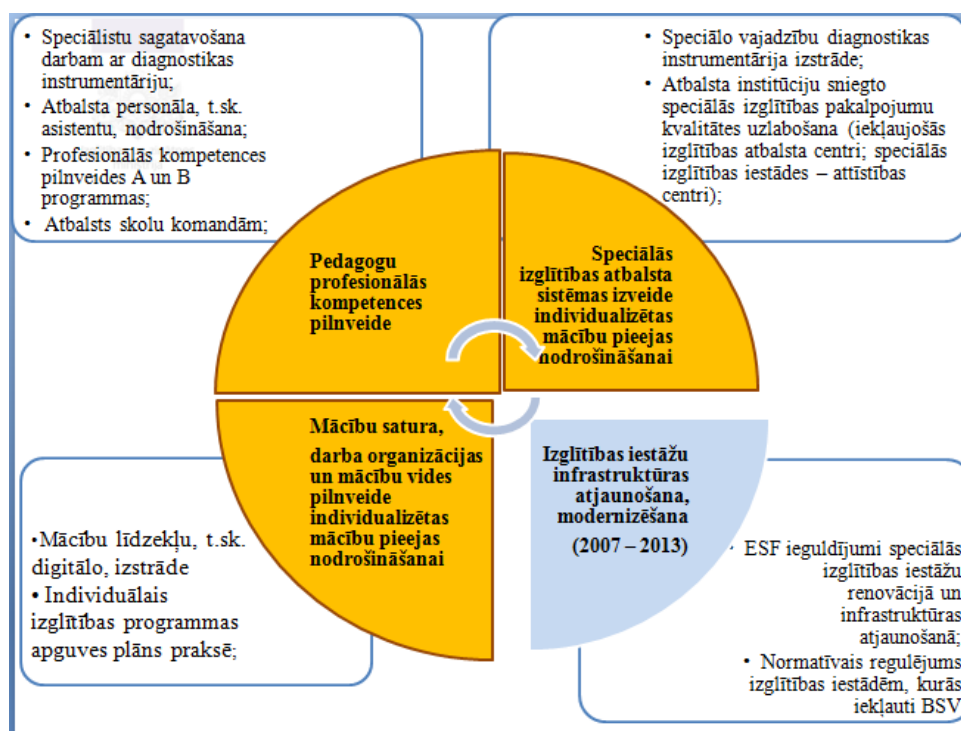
• Speciālistu sagatavošana darbam ar diagnostikas instrumentāriju;
• Atbalsta personāla, t.sk. asistentu, nodrošināšana;
• Profesionālās kompetences pilnveides A un B programmas;
• Atbalsts skolu komandām;

• Speciālo vajadzību diagnostikas instrumentārija izstrāde;
• Atbalsta institūciju sniegto speciālās izglītības pakalpojumu kvalitātes uzlabošana (iekļaujošās izglītības atbalsta centri; speciālās izglītības iestādes – attīstības centri);

Pedagogu profesionālās kompetences pilnveide

Speciālās izglītības atbalsta sistēmas izveide individualizētas mācību pieejas nodrošināšanai

Mācību satura, darba organizācijas un mācību vides pilnveide individualizētas mācību pieejas nodrošināšanai

Izglītības iestāžu infrastruktūras atjaunošana, modernizēšana

(2007 – 2013)

•Mācību līdzekļu, t.sk. digitālo, izstrāde
• Individuālais izglītības programmas apguves plāns praksē;

• ESF ieguldījumi speciālās izglītības iestāžu renovācijā un infrastruktūras atjaunošanā;
• Normatīvais regulējums izglītības iestādēm, kurās iekļauti BSV